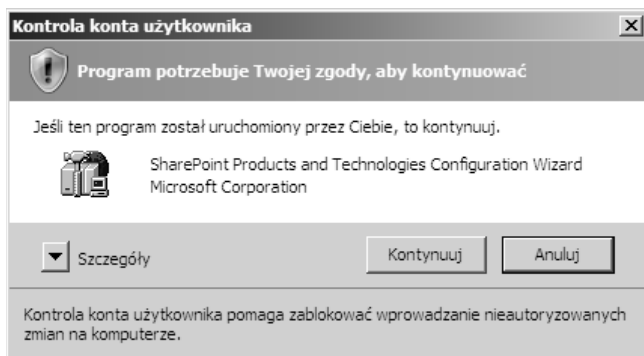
Kontrola konta użytkownika

Program potrzebuje Twojej zgody, aby kontynuować

Jeśli ten program został uruchomiony przez Ciebie, to kontynuuj.

SharePoint Products and Technologies Configuration Wizard
Microsoft Corporation

Szczegóły

Kontynuuj

Anuluj

Kontrola konta użytkownika pomaga zablokować wprowadzanie nieautoryzowanych zmian na komputerze.